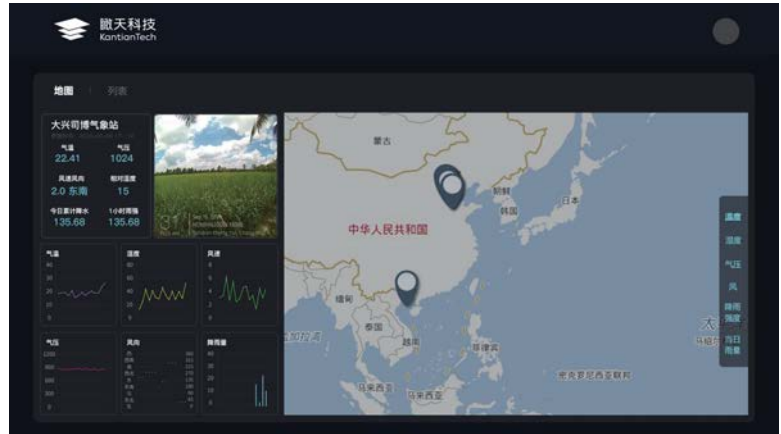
瞰天科技
KantianTech

地图 | 列表

大兴司博气象站

气温
22.41
气压
1024
风速风向
2.0 东南
相对湿度
15
今日累计降水
135.68
1小时雨强
135.68

31

气温
湿度
风速
气压
风向
降雨量

蒙古
朝鲜
韩国
日本
中华人民共和国
缅甸
泰国
越南
菲律宾
马来西亚
马来西亚
密克罗尼西亚联邦
大

温度
湿度
气压
风
降雨强度
当日雨量